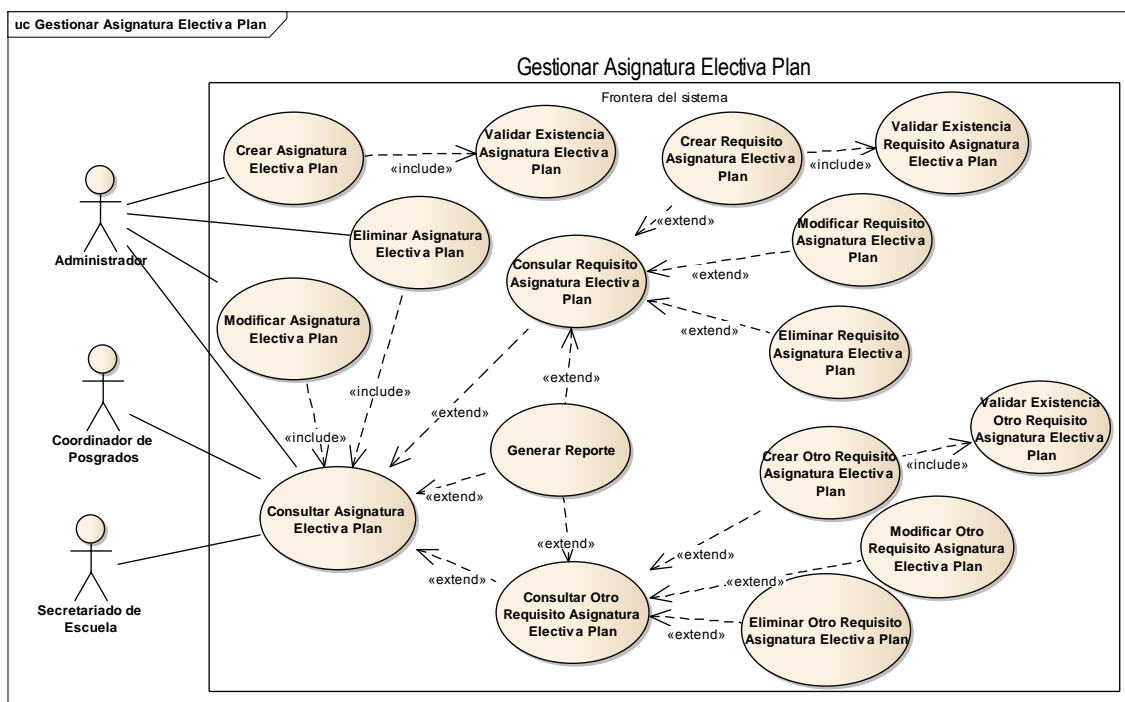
uc Gestionar Asignatura Electiva Plan

Gestionar Asignatura Electiva Plan

Frontera del sistema

Administrador

Coordinador de Posgrados

Secretariado de Escuela

Crear Asignatura Electiva Plan

«include»

Validar Existencia Asignatura Electiva Plan

Crear Requisito Asignatura Electiva Plan

«include»

Validar Existencia Requisito Asignatura Electiva Plan

«extend»

Eliminar Asignatura Electiva Plan

Consular Requisito Asignatura Electiva Plan

«extend»

Modificar Requisito Asignatura Electiva Plan

«extend»

Eliminar Requisito Asignatura Electiva Plan

Modificar Asignatura Electiva Plan

«include»

«extend»

«extend»

«include»

Generar Reporte

Validar Existencia Otro Requisito Asignatura Electiva Plan

Crear Otro Requisito Asignatura Electiva Plan

«include»

Consultar Asignatura Electiva Plan

«extend»

«extend»

«extend»

Modificar Otro Requisito Asignatura Electiva Plan

«extend»

«extend»

Consultar Otro Requisito Asignatura Electiva Plan

«extend»

Eliminar Otro Requisito Asignatura Electiva Plan